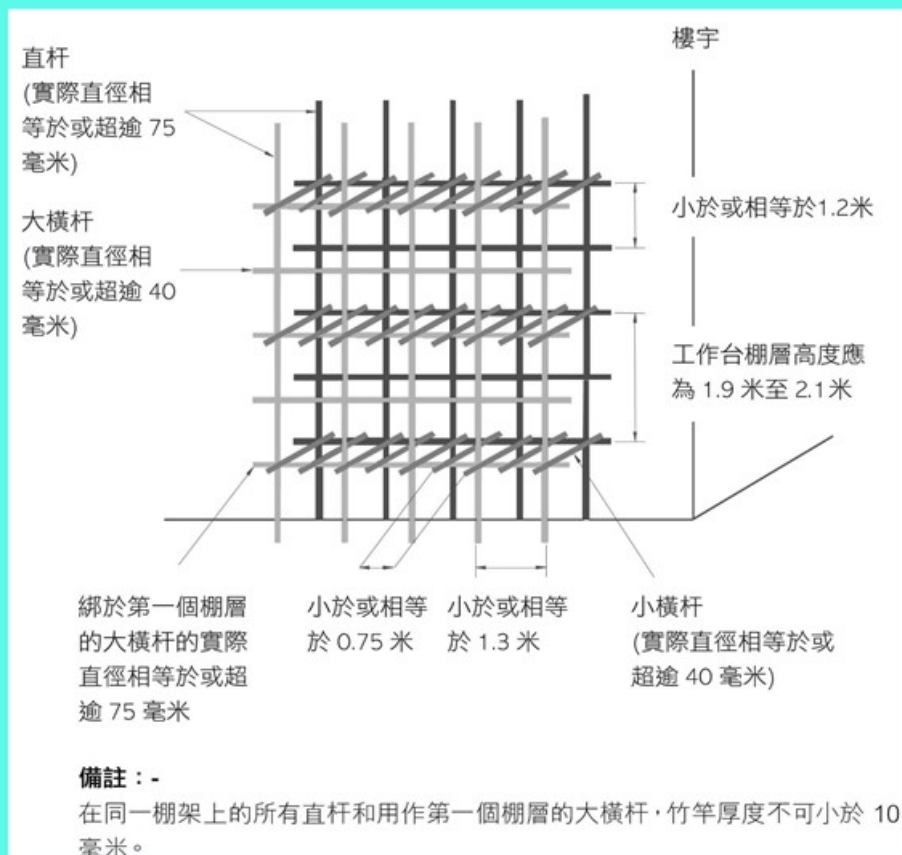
直杆
(實際直徑相等於或超逾 75 毫米)

樓宇

大橫杆
(實際直徑相等於或超逾 40 毫米)

小於或相等於1.2米

工作台棚層高度應為 1.9 米至 2.1 米

綁於第一個棚層的大橫杆的實際直徑相等於或超逾 75 毫米

小於或相等於 0.75 米

小於或相等於 1.3 米

小橫杆
(實際直徑相等於或超逾 40 毫米)

備註：-
在同一棚架上的所有直杆和用作第一個棚層的大橫杆，竹竿厚度不可小於 10 毫米。